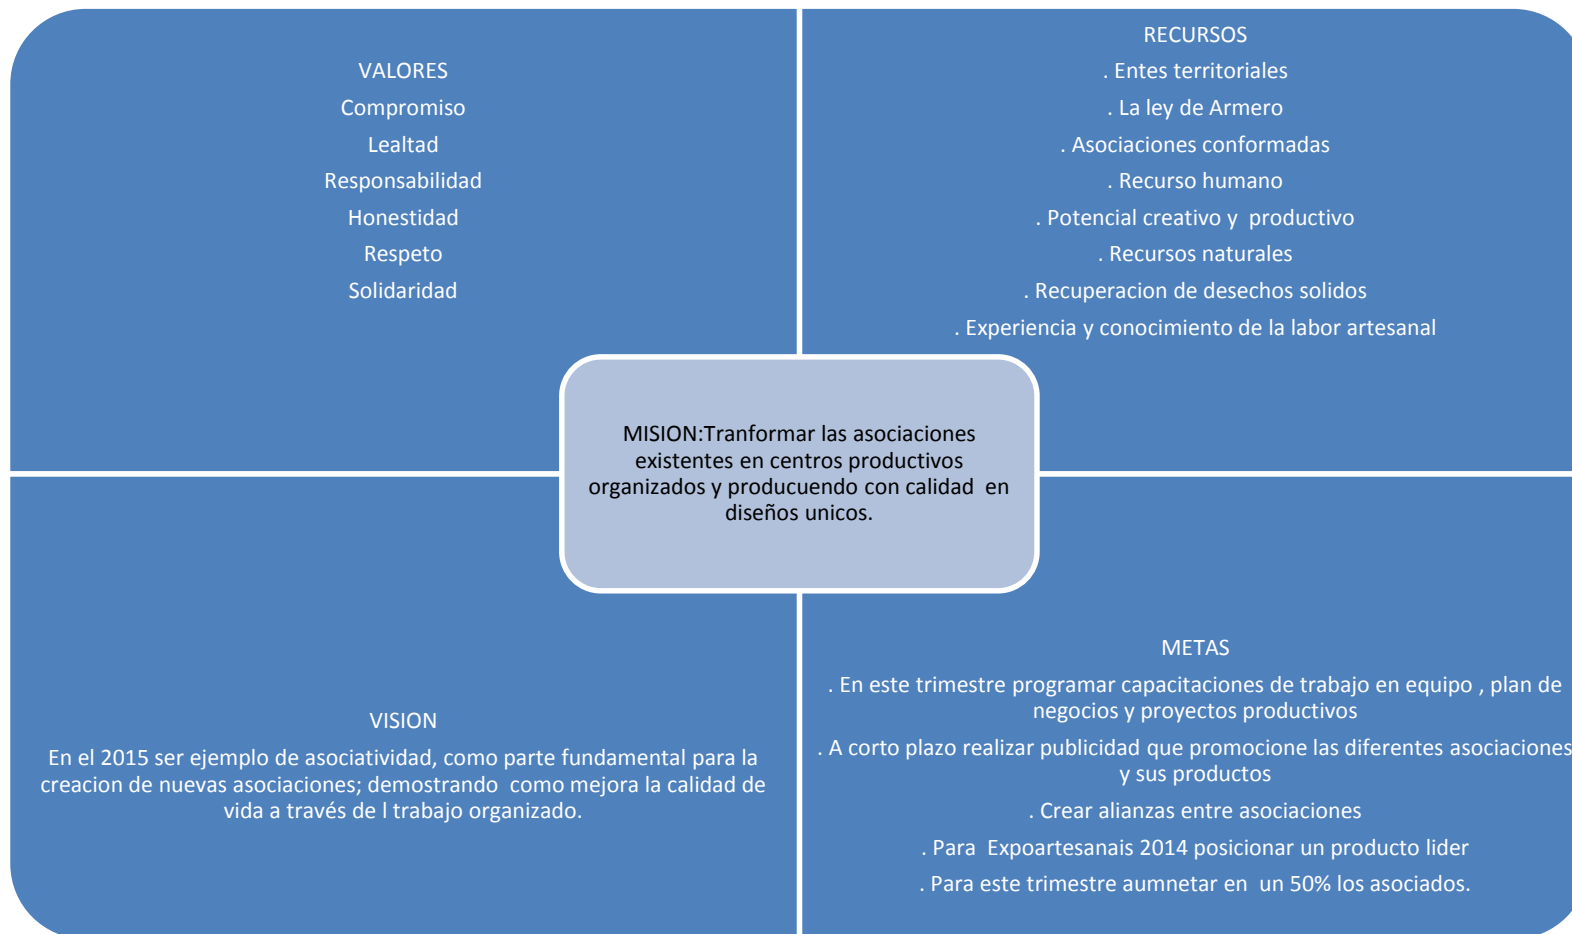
VALORES
Compromiso
Lealtad
Responsabilidad
Honestidad
Respeto
Solidaridad

RECURSOS
. Entes territoriales
. La ley de Armero
. Asociaciones conformadas
. Recurso humano
. Potencial creativo y productivo
. Recursos naturales
. Recuperacion de desechos solidos
. Experiencia y conocimiento de la labor artesanal

MISION:Tranformar las asociaciones existentes en centros productivos organizados y producuendo con calidad en diseños unicos.

VISION
En el 2015 ser ejemplo de asociatividad, como parte fundamental para la creacion de nuevas asociaciones; demostrando como mejora la calidad de vida a través de l trabajo organizado.

METAS
. En este trimestre programar capacitaciones de trabajo en equipo , plan de negocios y proyectos productivos
. A corto plazo realizar publicidad que promocione las diferentes asociaciones y sus productos
. Crear alianzas entre asociaciones
. Para Expoartesanais 2014 posicionar un producto lider
. Para este trimestre aumnetar en un 50% los asociados.